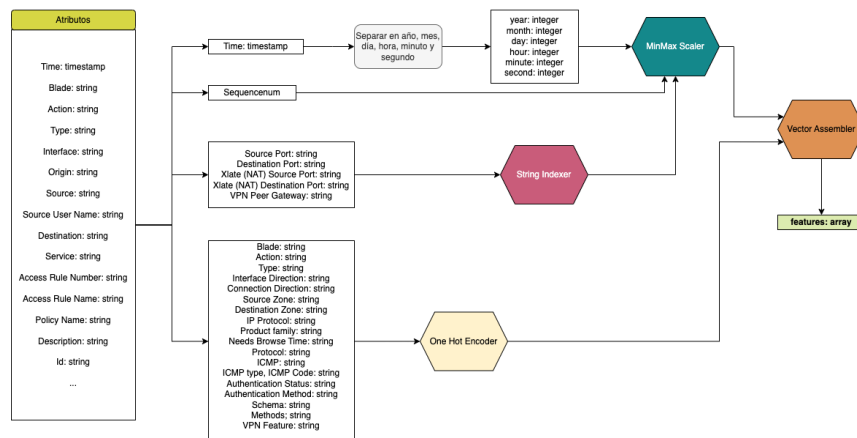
Atributos

Time: timestamp
Blade: string
Action: string
Type: string
Interface: string
Origin: string
Source: string
Source User Name: string
Destination: string
Service: string
Access Rule Number: string
Access Rule Name: string
Policy Name: string
Description: string
Id: string
...

Time: timestamp

Separar en año, mes, día, hora, minuto y segundo

year: integer
month: integer
day: integer
hour: integer
minute: integer
second: integer

MinMax Scaler

Sequencenum

Vector Assembler

Source Port: string
Destination Port: string
Xlate (NAT) Source Port: string
Xlate (NAT) Destination Port: string
VPN Peer Gateway: string

String Indexer

features: array

Blade: string
Action: string
Type: string
Interface Direction: string
Connection Direction: string
Source Zone: string
Destination Zone: string
IP Protocol: string
Product family: string
Needs Browse Time: string
Protocol: string
ICMP: string
ICMP type, ICMP Code: string
Authentication Status: string
Authentication Method: string
Schema: string
Methods; string
VPN Feature: string

One Hot Encoder